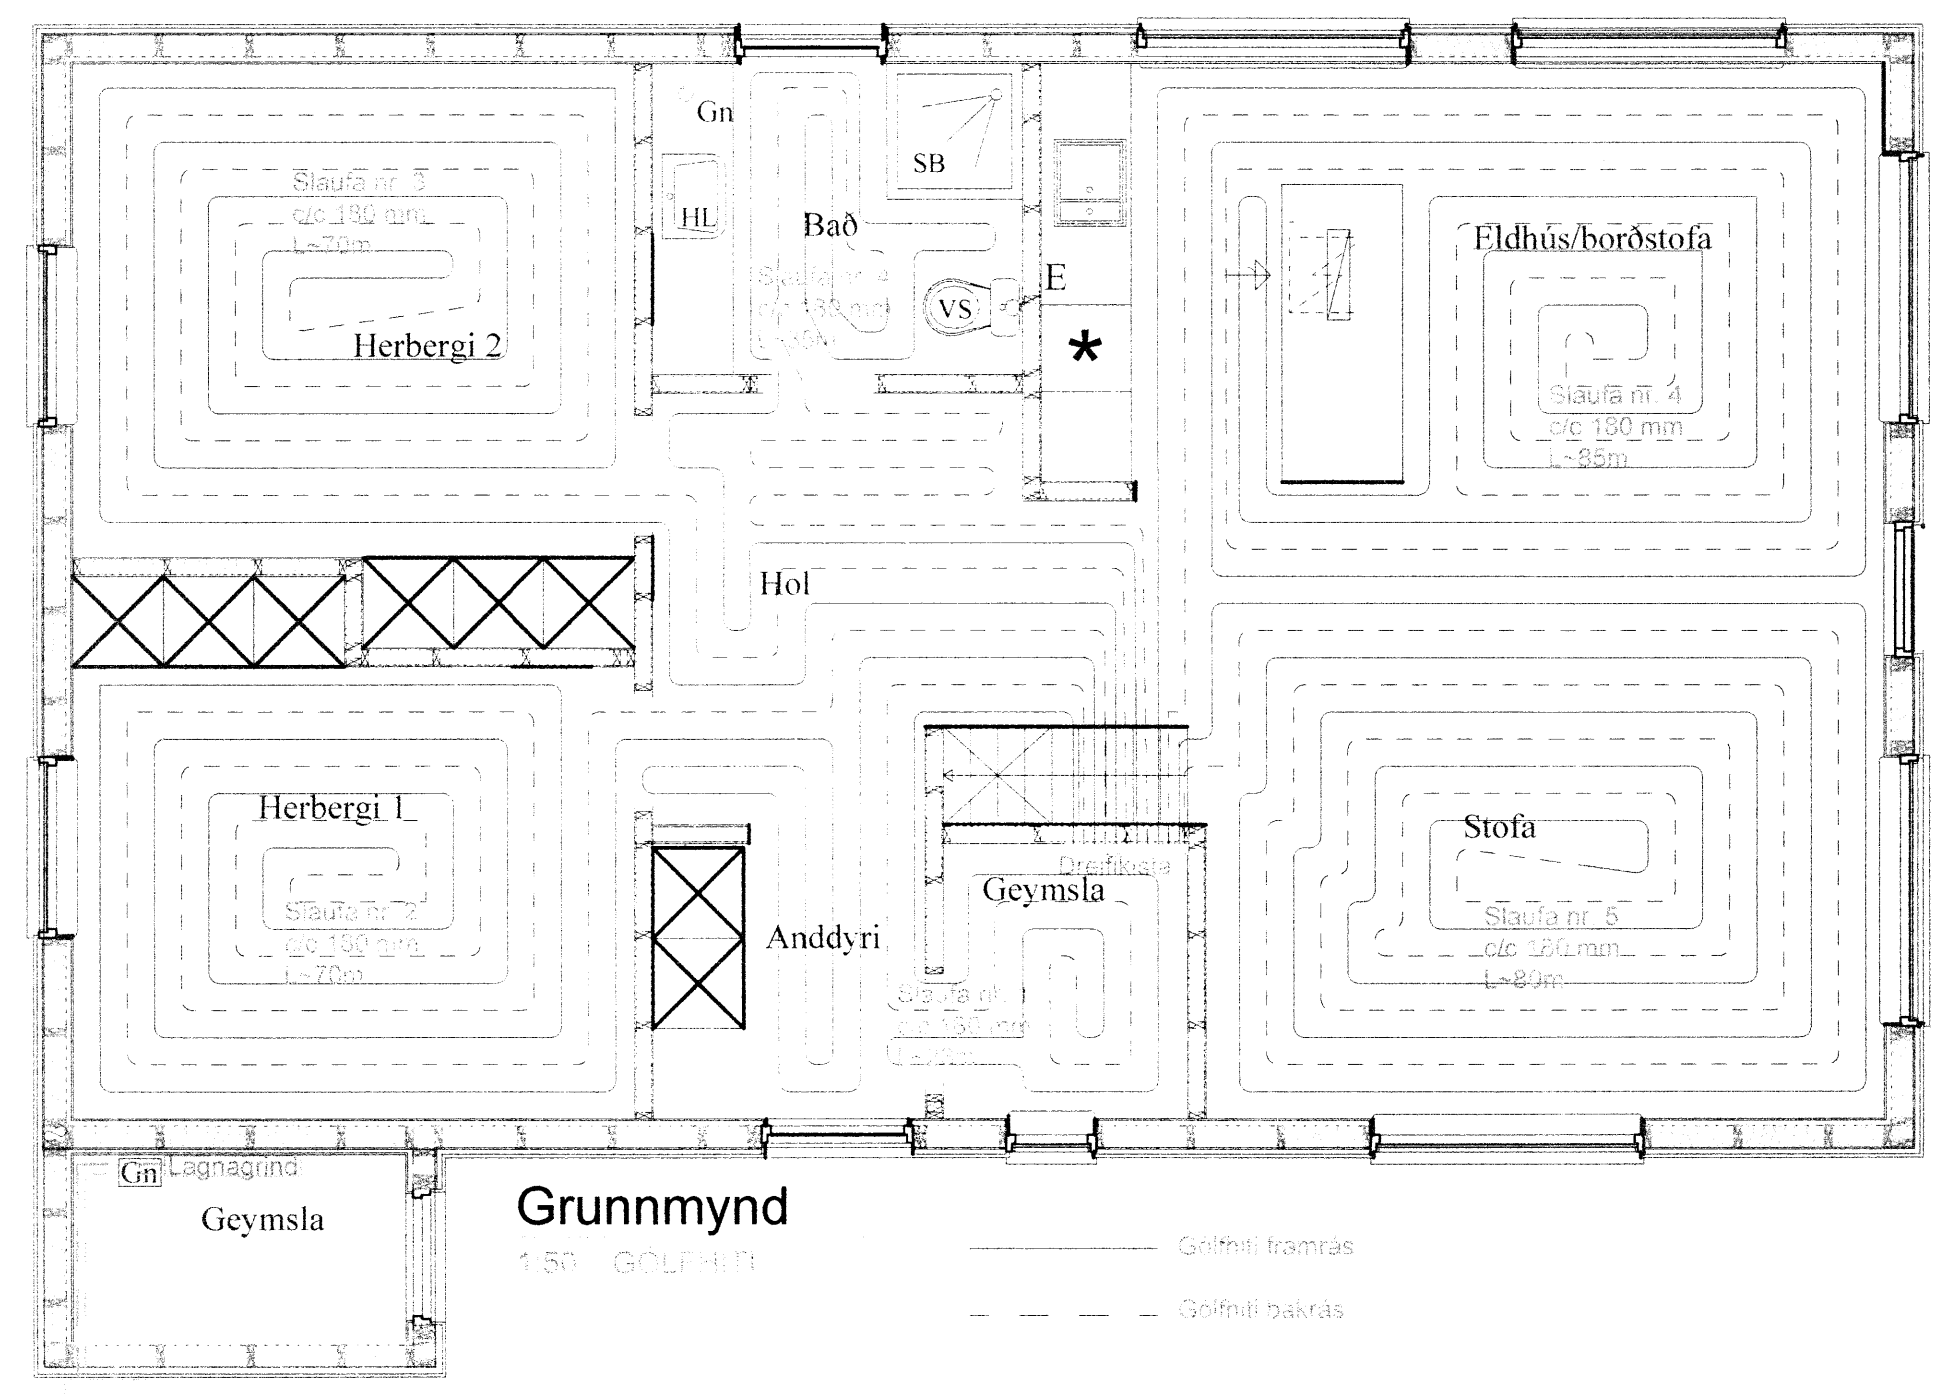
Gn

SB

Slaufa nr. 3
c/c 180 mm
L~70m

HL

Bað

Slaufa nr. 2
c/c 180 mm
L~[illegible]

VS

E

*

Herbergi 2

Eldhús/borðstofa

Slaufa nr. 4
c/c 180 mm
L~85m

Hol

Herbergi 1

Slaufa nr. 2
c/c 180 mm
L~70m

Anddyri

Dreifikista

Geymsla

Slaufa nr. 1
c/c 180 mm
L~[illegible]

Stofa

Slaufa nr. 5
c/c 180 mm
L~80m

Gn Lagnagrind

Geymsla

Grunnmynd
1:50 GÓLFHITI

Gólfhiti framrás

Gólfhiti bakrás